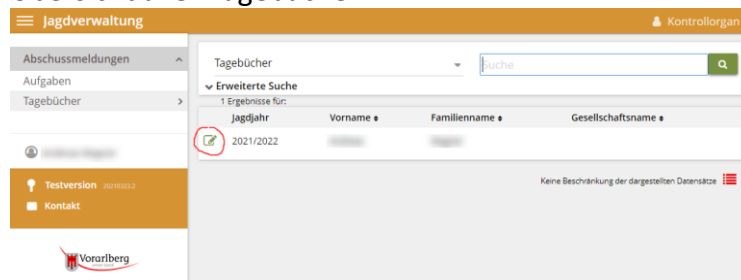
Jagdverwaltung
Kontrollorgan

Abschussmeldungen
Aufgaben
Tagebücher

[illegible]

Testversion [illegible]
Kontakt

Vorarlberg

Tagebücher
Suche
Erweiterte Suche
1 Ergebnisse für:

| Jagdjahr | Vorname | Familienname | Gesellschaftsname |
|---|---|---|---|
| 2021/2022 | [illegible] | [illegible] | |

Keine Beschränkung der dargestellten Datensätze